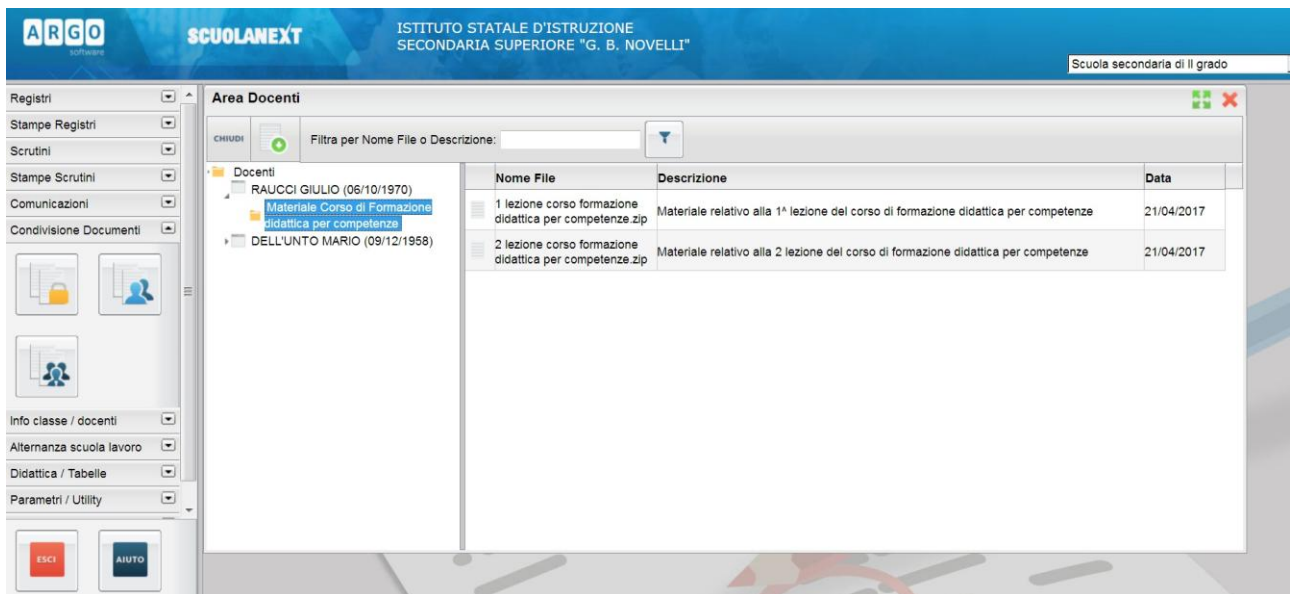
ARGO software

SCUOLANEXT

ISTITUTO STATALE D'ISTRUZIONE SECONDARIA SUPERIORE "G. B. NOVELLI"

Scuola secondaria di II grado

Registri
Stampe Registri
Scrutini
Stampe Scrutini
Comunicazioni
Condivisione Documenti

Info classe / docenti
Alternanza scuola lavoro
Didattica / Tabelle
Parametri / Utility

ESCI
AIUTO

Area Docenti

CHIUDI

Filtra per Nome File o Descrizione:

Docenti
RAUCCI GIULIO (06/10/1970)
Materiale Corso di Formazione didattica per competenze
DELL'UNTO MARIO (09/12/1958)

| Nome File | Descrizione | Data |
|---|---|---|
| 1 lezione corso formazione didattica per competenze.zip | Materiale relativo alla 1ª lezione del corso di formazione didattica per competenze | 21/04/2017 |
| 2 lezione corso formazione didattica per competenze.zip | Materiale relativo alla 2 lezione del corso di formazione didattica per competenze | 21/04/2017 |